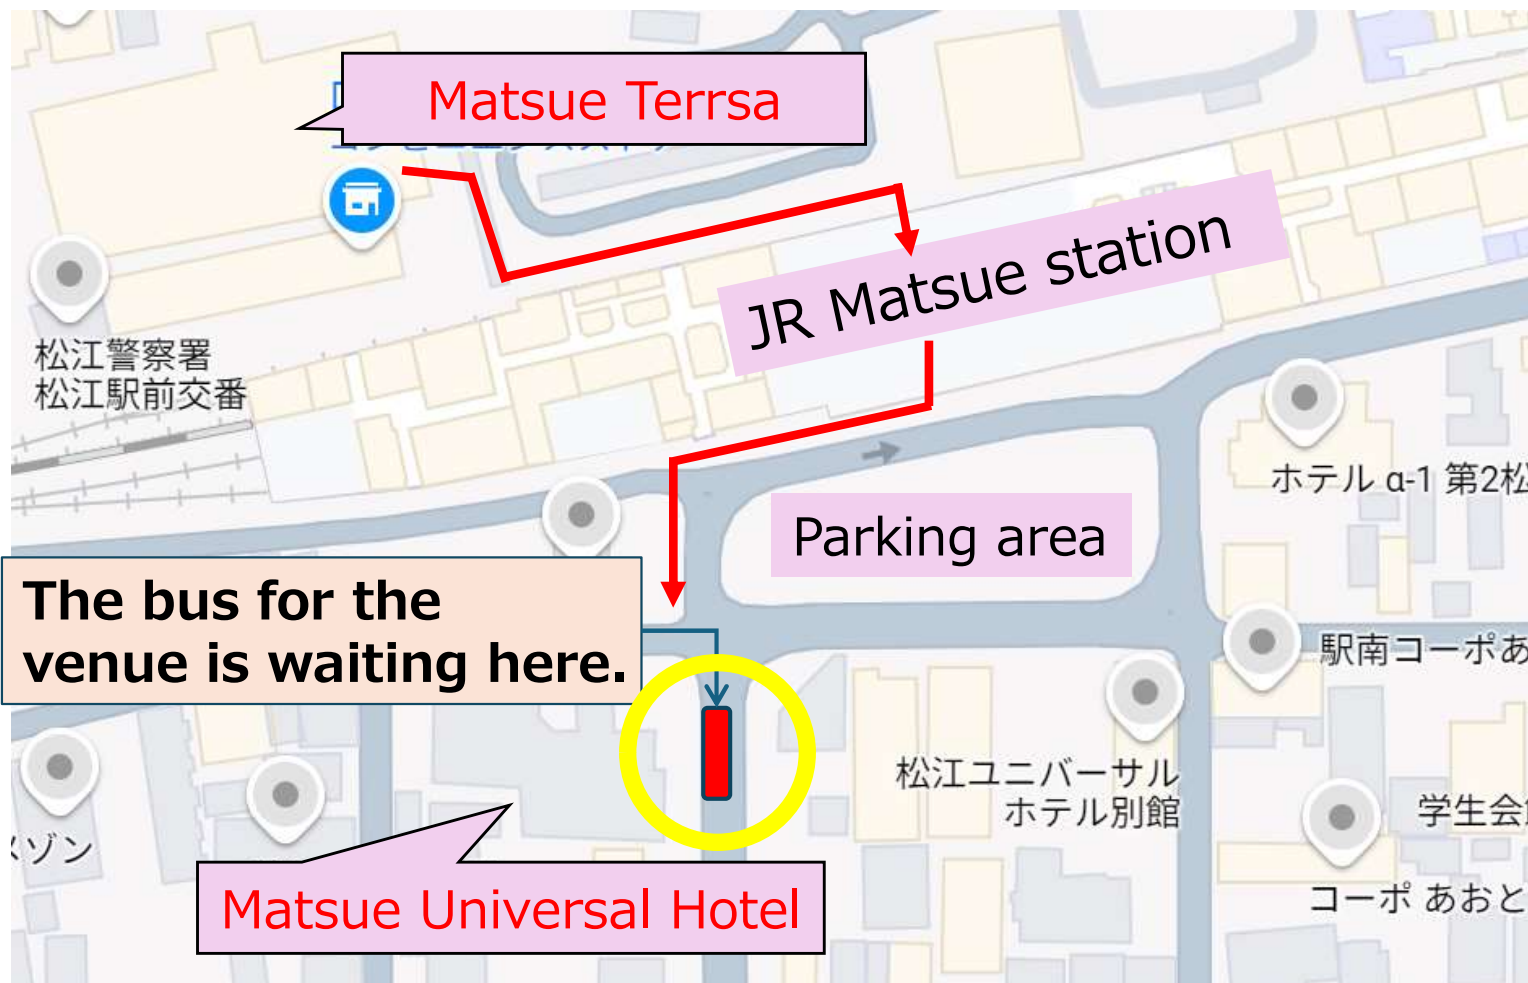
Matsue Terrsa

JR Matsue station

松江警察署
松江駅前交番

ホテル α-1 第2松

Parking area

The bus for the venue is waiting here.

駅南コーポあ

松江ユニバーサル
ホテル別館

学生会

ゾン

Matsue Universal Hotel

コーポ あおと